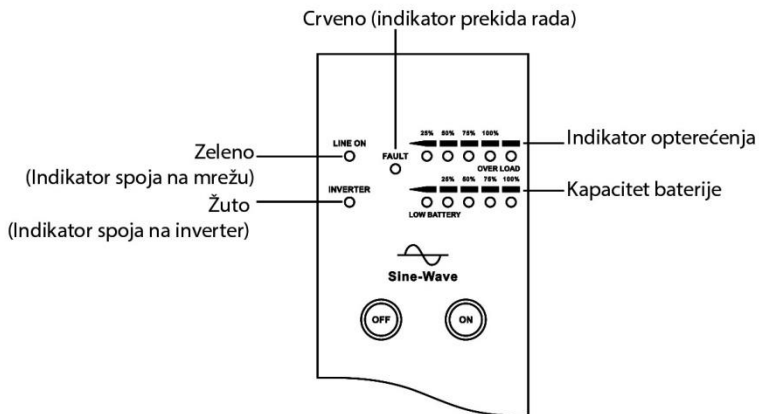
Crveno (indikator prekida rada)

Zeleno
(Indikator spoja na mrežu)

Žuto
(Indikator spoja na inverter)

LINE ON

INVERTER

FAULT

25% 50% 75% 100%

OVER LOAD

25% 50% 75% 100%

LOW BATTERY

Indikator opterećenja

Kapacitet baterije

Sine-Wave

OFF

ON